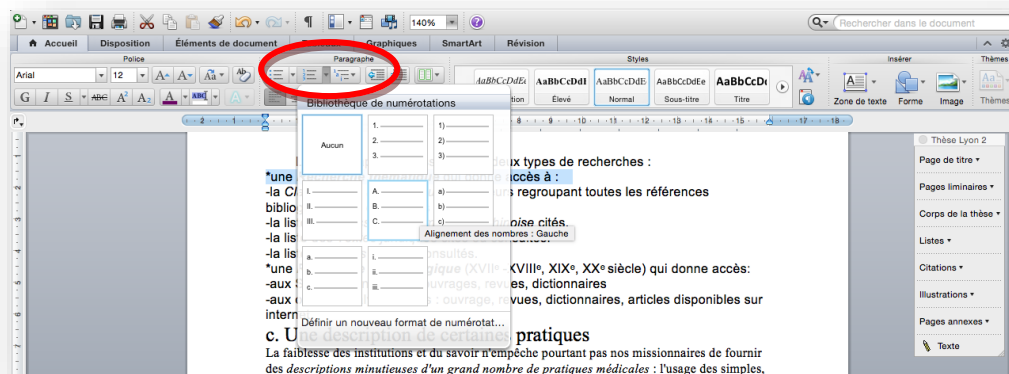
140%

Rechercher dans le document

Accueil | Disposition | Éléments de document | Graphiques | SmartArt | Révision

Police | Paragraphe | Styles | Insérer | Thèmes

Arial | 12

G | I | S | ABC | $A^2$ | $A_2$

AaBbCcDdEe | AaBbCcDdI | AaBbCcDdE | AaBbCcDdEe | AaBbCcDc

Élevé | Normal | Sous-titre | Titre

Zone de texte | Forme | Image | Thèmes

Bibliothèque de numérotations

Aucun

1. 2. 3.

1) 2) 3)

I. II. III.

A. B. C.

a) b) c)

a. b. c.

i. ii. iii.

Alignement des nombres : Gauche

Définir un nouveau format de numérotat...

deux types de recherches :

*une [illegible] donne accès à :

-la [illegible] regroupant toutes les références

biblio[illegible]

-la lis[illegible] cités.

-la lis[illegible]

-la lis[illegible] consultés.

*une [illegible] (XVII$^e$, XVIII$^e$, XIX$^e$, XX$^e$ siècle) qui donne accès:

-aux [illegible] ouvrages, revues, dictionnaires

-aux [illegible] : ouvrage, revues, dictionnaires, articles disponibles sur intern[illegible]

c. U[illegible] description de certaines pratiques

La faiblesse des institutions et du savoir n'empêche pourtant pas nos missionnaires de fournir des descriptions minutieuses d'un grand nombre de pratiques médicales : l'usage des simples,

Thèse Lyon 2

Page de titre

Pages liminaires

Corps de la thèse

Listes

Citations

Illustrations

Pages annexes

Texte